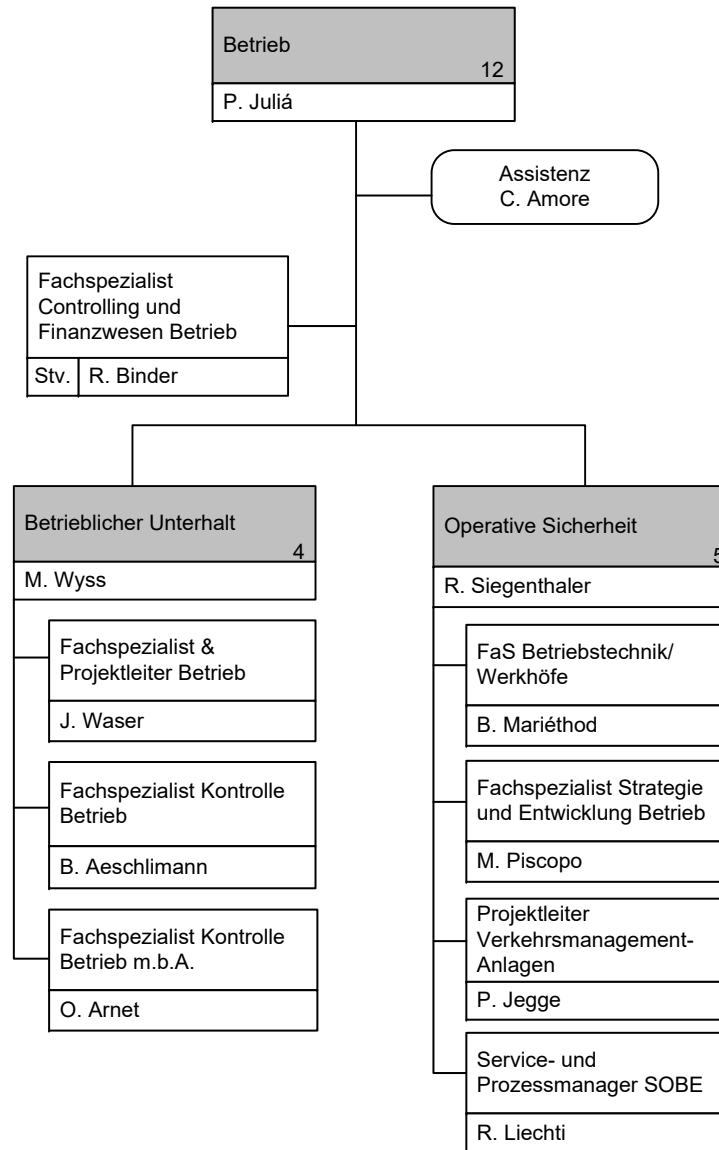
Betrieb
12
P. Juliá

Assistenz
C. Amore

Fachspezialist Controlling und Finanzwesen Betrieb
Stv. R. Binder

Betrieblicher Unterhalt
4
M. Wyss

Fachspezialist & Projektleiter Betrieb
J. Waser

Fachspezialist Kontrolle Betrieb
B. Aeschlimann

Fachspezialist Kontrolle Betrieb m.b.A.
O. Arnet

Operative Sicherheit
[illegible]
R. Siegenthaler

FaS Betriebstechnik/ Werkhöfe
B. Mariéthod

Fachspezialist Strategie und Entwicklung Betrieb
M. Piscopo

Projektleiter Verkehrsmanagement-Anlagen
P. Jegge

Service- und Prozessmanager SOBE
R. Liechti